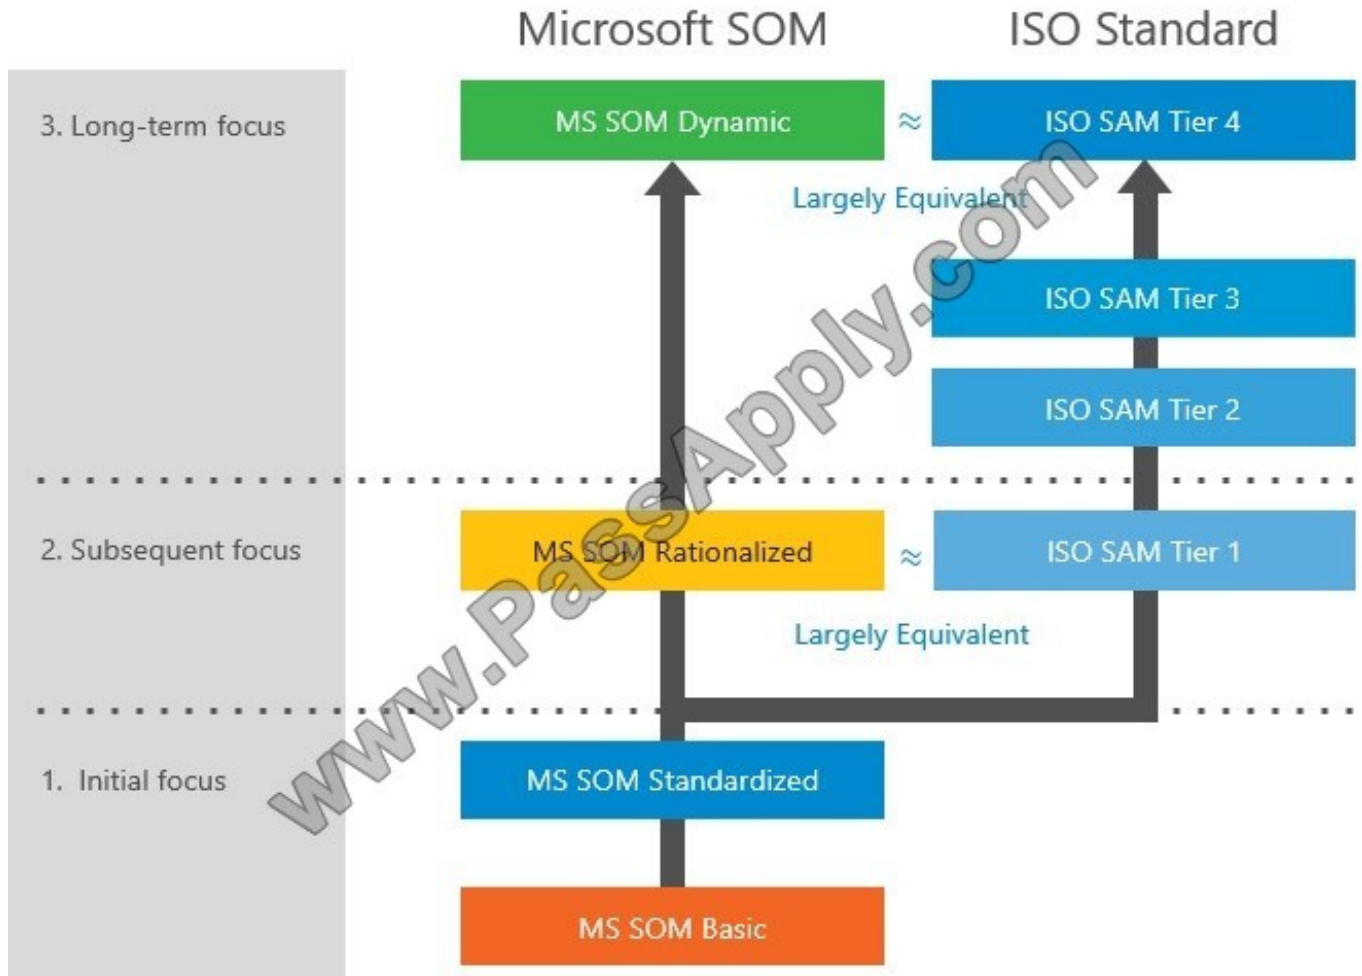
Microsoft SOM

ISO Standard

3. Long-term focus

MS SOM Dynamic

≈

ISO SAM Tier 4

Largely Equivalent

ISO SAM Tier 3

ISO SAM Tier 2

2. Subsequent focus

MS SOM Rationalized

≈

ISO SAM Tier 1

Largely Equivalent

1. Initial focus

MS SOM Standardized

MS SOM Basic

www.PassApply.com